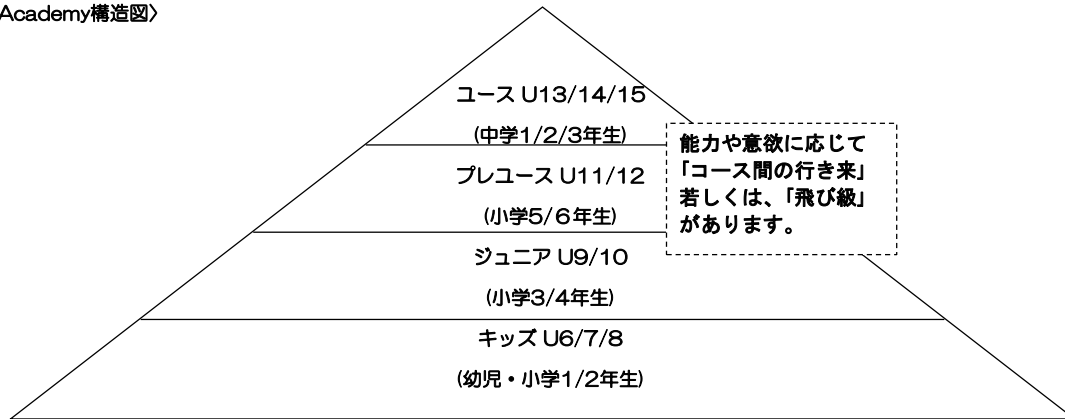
Academy構造図〉

ユース U13/14/15
(中学1/2/3年生)

プレユース U11/12
(小学5/6年生)

ジュニア U9/10
(小学3/4年生)

キッズ U6/7/8
(幼児・小学1/2年生)

能力や意欲に応じて「コース間の行き来」若しくは、「飛び級」があります。